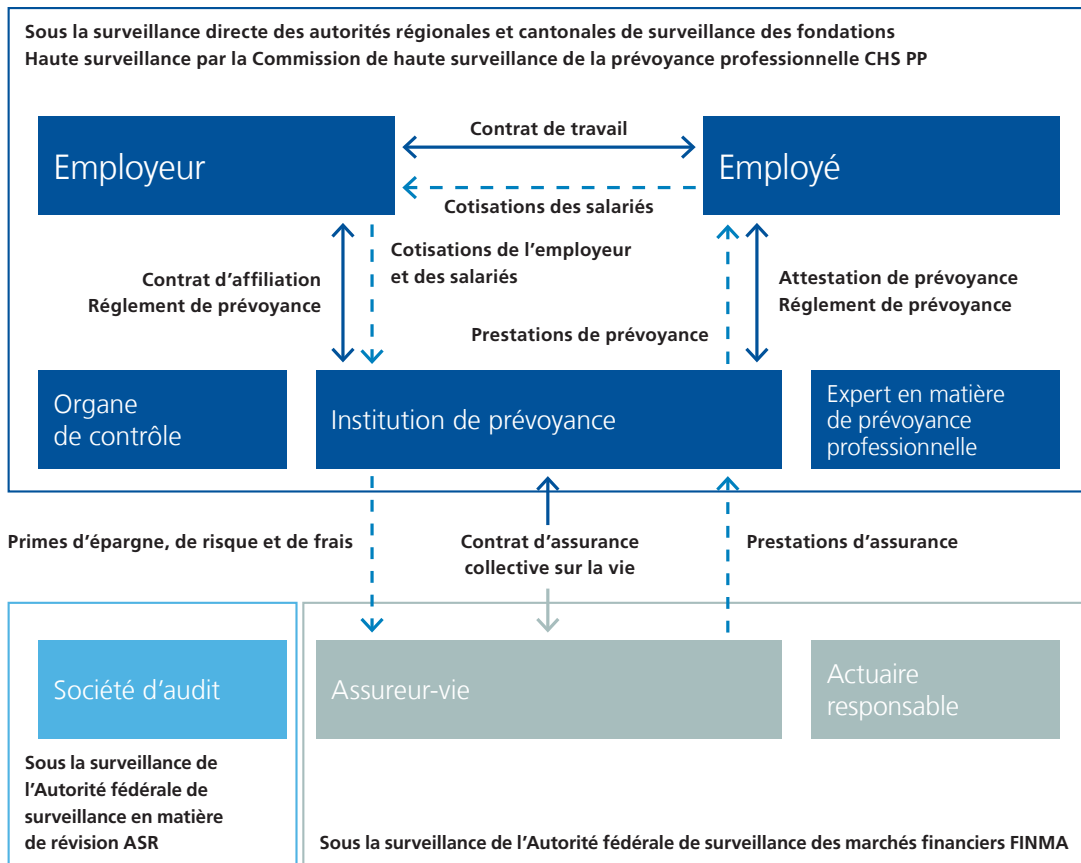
Sous la surveillance directe des autorités régionales et cantonales de surveillance des fondations
Haute surveillance par la Commission de haute surveillance de la prévoyance professionnelle CHS PP

Employeur

Contrat de travail

Cotisations des salariés

Employé

Contrat d'affiliation
Réglement de prévoyance

Cotisations de l'employeur et des salariés

Prestations de prévoyance

Attestation de prévoyance
Réglement de prévoyance

Organe de contrôle

Institution de prévoyance

Expert en matière de prévoyance professionnelle

Primes d'épargne, de risque et de frais

Contrat d'assurance collective sur la vie

Prestations d'assurance

Société d'audit

Assureur-vie

Actuaire responsable

Sous la surveillance de l'Autorité fédérale de surveillance en matière de révision ASR

Sous la surveillance de l'Autorité fédérale de surveillance des marchés financiers FINMA